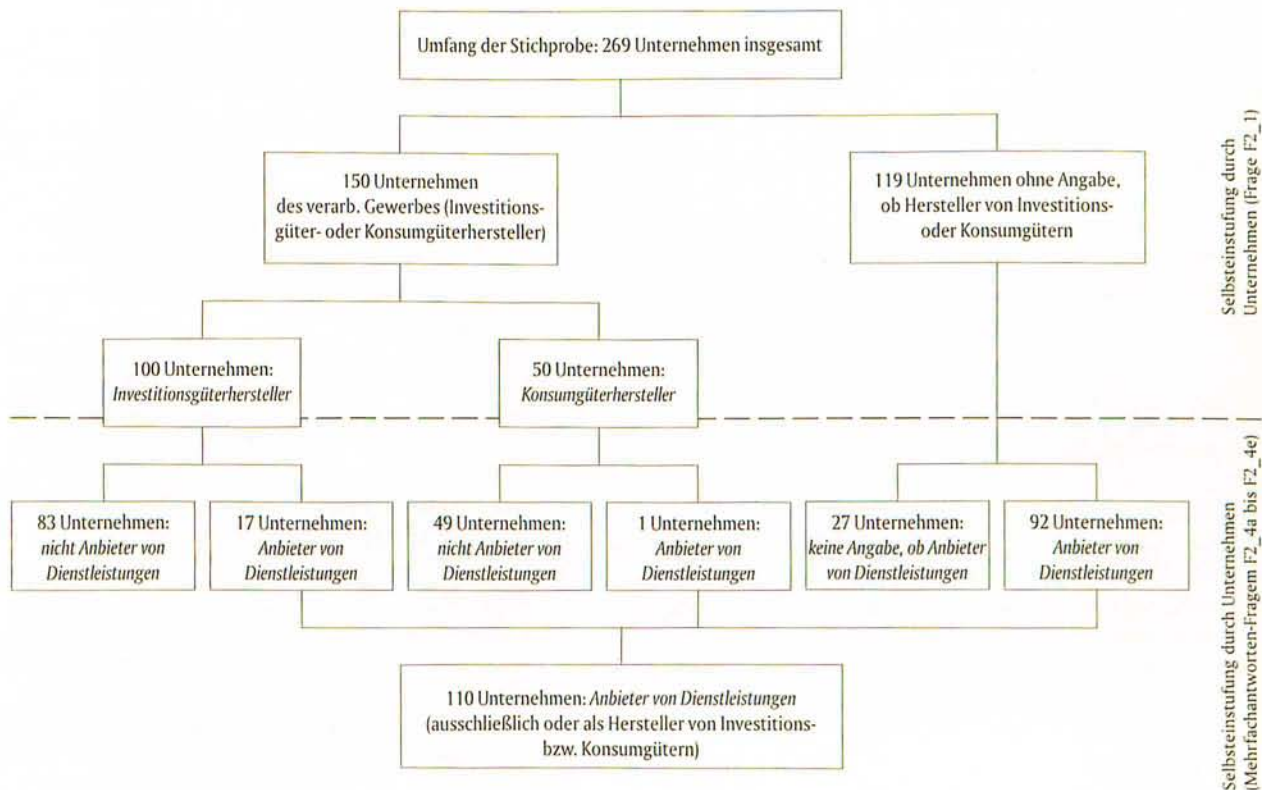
Umfang der Stichprobe: 269 Unternehmen insgesamt

150 Unternehmen des verarb. Gewerbes (Investitionsgüter- oder Konsumgüterhersteller)

119 Unternehmen ohne Angabe, ob Hersteller von Investitions- oder Konsumgütern

Selbsteinstufung durch Unternehmen (Frage F2_1)

100 Unternehmen: *Investitionsgüterhersteller*

50 Unternehmen: *Konsumgüterhersteller*

83 Unternehmen: *nicht Anbieter von Dienstleistungen*

17 Unternehmen: *Anbieter von Dienstleistungen*

49 Unternehmen: *nicht Anbieter von Dienstleistungen*

1 Unternehmen: *Anbieter von Dienstleistungen*

27 Unternehmen: *keine Angabe, ob Anbieter von Dienstleistungen*

92 Unternehmen: *Anbieter von Dienstleistungen*

110 Unternehmen: *Anbieter von Dienstleistungen* (ausschließlich oder als Hersteller von Investitions- bzw. Konsumgütern)

Selbsteinstufung durch Unternehmen (Mehrfachantworten-Fragem F2_4a bis F2_4e)